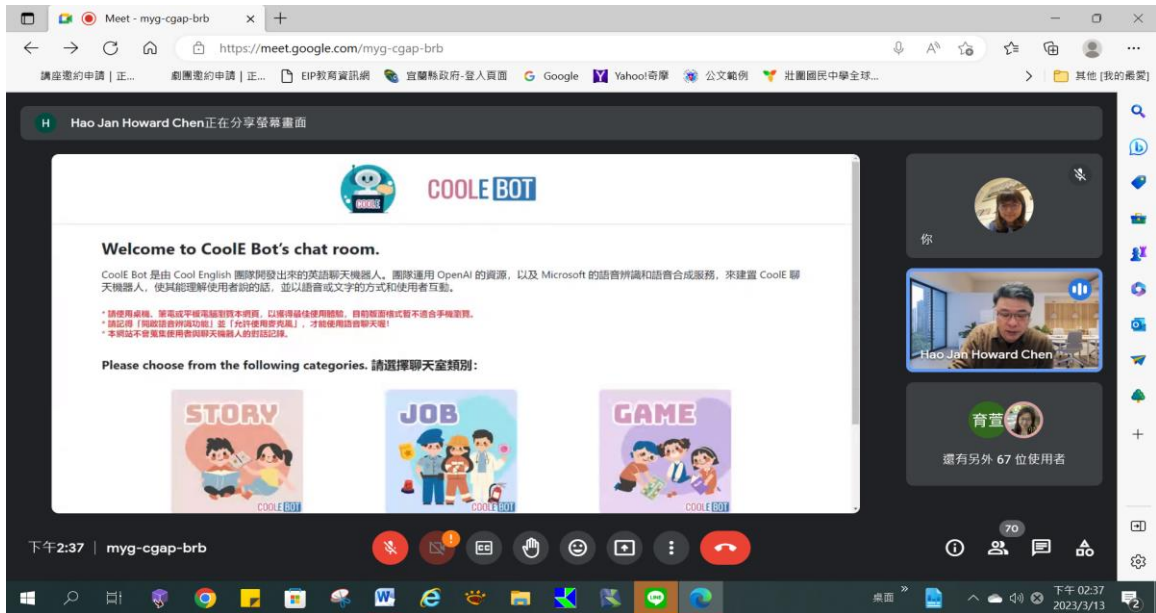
Meet - myg-cgap-brb

https://meet.google.com/myg-cgap-brb

講座邀約申請 | 正...　劇團邀約申請 | 正...　EIP教育資訊網　宜蘭縣政府-登入頁面　Google　Yahoo!奇摩　公文範例　壯圍國民中學全球...　其他 [我的最愛]

Hao Jan Howard Chen正在分享螢幕畫面

COOLE BOT

Welcome to CoolE Bot's chat room.

CoolE Bot 是由 Cool English 團隊開發出來的英語聊天機器人。團隊運用 OpenAI 的資源，以及 Microsoft 的語音辨識和語音合成服務，來建置 CoolE 聊天機器人，使其能理解使用者說的話，並以語音或文字的方式和使用者互動。

* 請使用桌機、筆電或平板電腦瀏覽本網頁，以獲得最佳使用體驗，目前版面樣式暫不適合手機瀏覽。
* 請記得「開啟語音辨識功能」並「允許使用麥克風」，才能使用語音聊天喔！
* 本網站不會蒐集使用者與聊天機器人的對話記錄。

Please choose from the following categories. 請選擇聊天室類別：

STORY　JOB　GAME

COOLE BOT　COOLE BOT　COOLE BOT

你

Hao Jan Howard Chen

育萱

還有另外 67 位使用者

下午2:37 | myg-cgap-brb

70

桌面

下午 02:37
2023/3/13